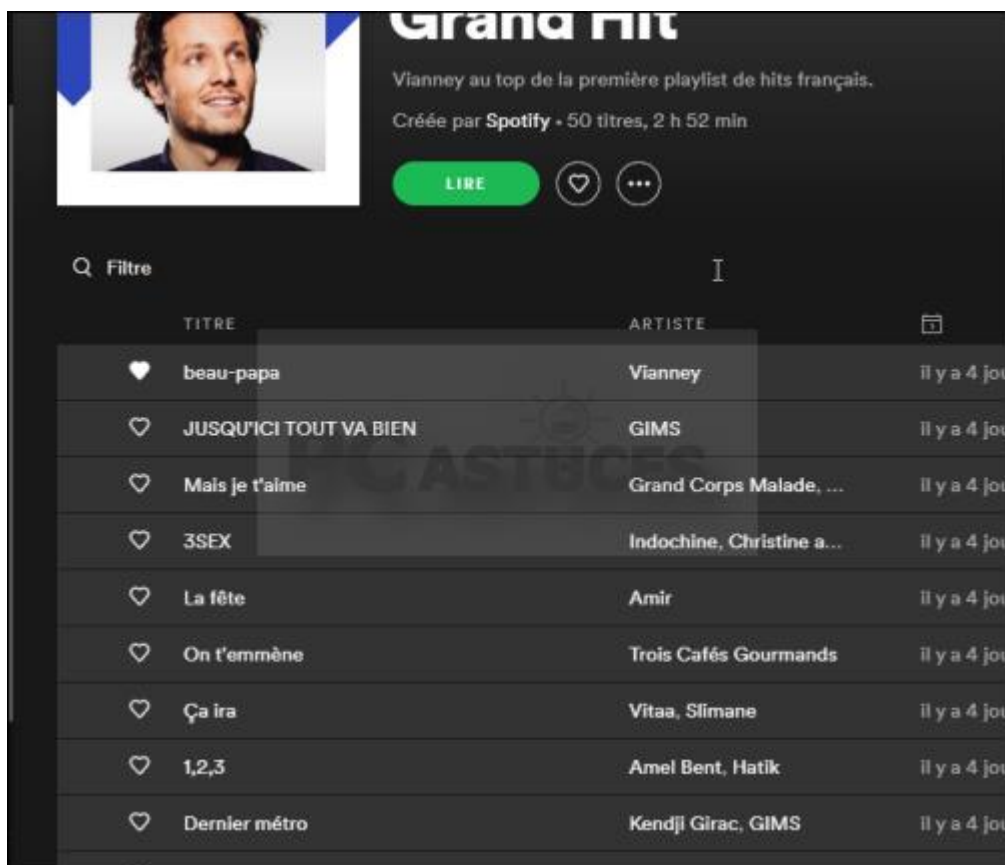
Grand Hit

Vianney au top de la première playlist de hits français.

Créée par Spotify • 50 titres, 2 h 52 min

LIRE

Filtre

| TITRE | ARTISTE | |
|---|---|---|
| beau-papa | Vianney | Il y a 4 jou |
| JUSQU'ICI TOUT VA BIEN | GIMS | Il y a 4 jou |
| Mais je t'aime | Grand Corps Malade, ... | Il y a 4 jou |
| 3SEX | Indochine, Christine a... | Il y a 4 jou |
| La fête | Amir | Il y a 4 jou |
| On t'emmène | Trois Cafés Gourmands | Il y a 4 jou |
| Ça ira | Vitaa, Slimane | Il y a 4 jou |
| 1,2,3 | Amel Bent, Hatik | Il y a 4 jou |
| Dernier métro | Kendji Girac, GIMS | Il y a 4 jou |

PC ASTUCES